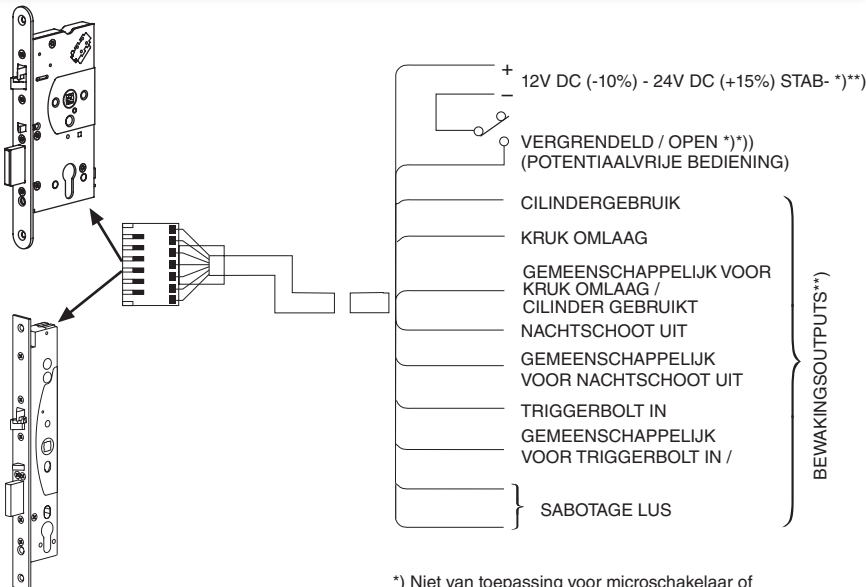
+
12V DC (-10%) - 24V DC (+15%) STAB- *)**)
–
VERGRENDELD / OPEN *)*))
(POTENTIAALVRIJE BEDIENING)

CILINDERGEBRUIK

KRUK OMLAAG

GEMEENSCHAPPELIJK VOOR KRUK OMLAAG / CILINDER GEBRUIKT

NACHTSCHOOT UIT

GEMEENSCHAPPELIJK VOOR NACHTSCHOOT UIT

TRIGGERBOLT IN

GEMEENSCHAPPELIJK VOOR TRIGGERBOLT IN /

SABOTAGE LUS

BEWAKINGSOUTPUTS**)

*) Niet van toepassing voor microschakelaar of